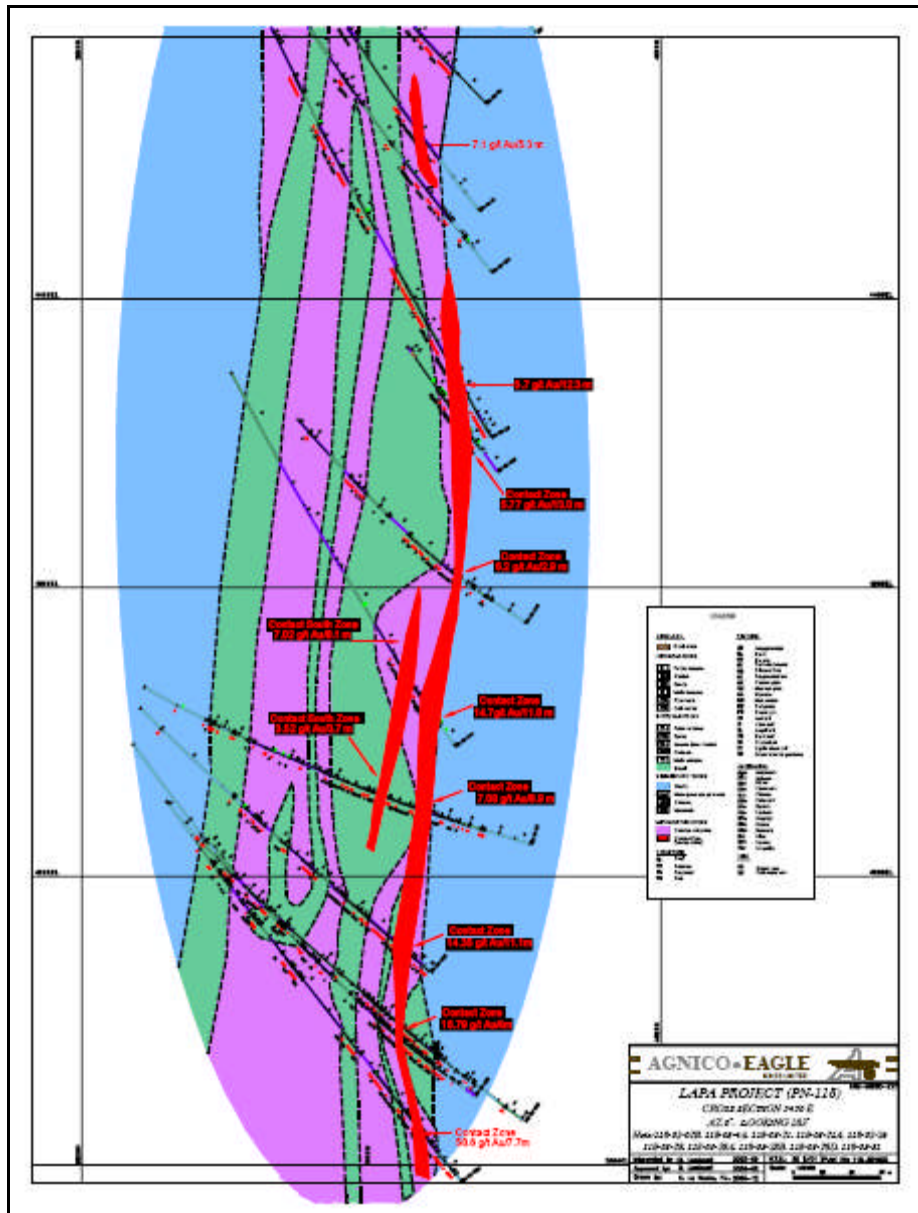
7.1 g/t Au/5.0 m

5.7 g/t Au/12.0 m

Contact Zone
5.77 g/t Au/13.0 m

Contact Zone
6.2 g/t Au/2.9 m

Contact South Zone
7.02 g/t Au/8.1 m

Contact Zone
14.7 g/t Au/11.0 m

Contact South Zone
3.52 g/t Au/3.2 m

Contact Zone
7.08 g/t Au/8.9 m

Contact Zone
14.35 g/t Au/11.1m

Contact Zone
16.79 g/t Au/8m

Contact Zone
50.6 g/t Au/7.7m

LEGEND

AGNICO EAGLE

LAPA PROJECT (PN-118)
CROSS SECTION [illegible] E
AZ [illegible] LOOKING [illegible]
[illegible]